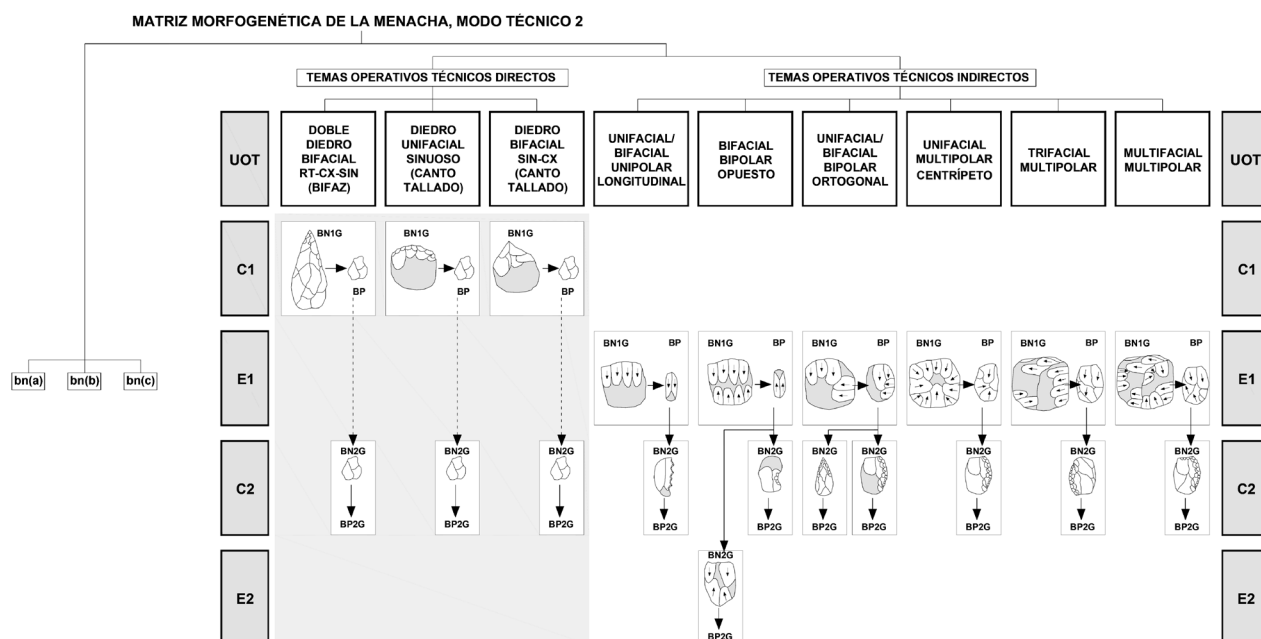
MATRIZ MORFOGENÉTICA DE LA MENACHA, MODO TÉCNICO 2

TEMAS OPERATIVOS TÉCNICOS DIRECTOS

TEMAS OPERATIVOS TÉCNICOS INDIRECTOS

UOT

DOBLE DIEDRO BIFACIAL RT-CX-SIN (BIFAZ)

DIEDRO UNIFACIAL SINUOSO (CANTO TALLADO)

DIEDRO BIFACIAL SIN-CX (CANTO TALLADO)

UNIFACIAL/ BIFACIAL UNIPOLAR LONGITUDINAL

BIFACIAL BIPOLAR OPUESTO

UNIFACIAL/ BIFACIAL BIPOLAR ORTOGONAL

UNIFACIAL MULTIPOLAR CENTRÍPETO

TRIFACIAL MULTIPOLAR

MULTIFACIAL MULTIPOLAR

UOT

C1

BN1G BP

BN1G BP

BN1G BP

C1

bn(a) bn(b) bn(c)

E1

BN1G BP

BN1G BP

BN1G BP

BN1G BP

BN1G BP

BN1G BP

E1

C2

BN2G BP2G

BN2G BP2G

BN2G BP2G

BN2G BP2G

BN2G BP2G

BN2G BP2G

BN2G BP2G

BN2G BP2G

BN2G BP2G

BN2G BP2G

BN2G BP2G

C2

E2

BN2G BP2G

E2